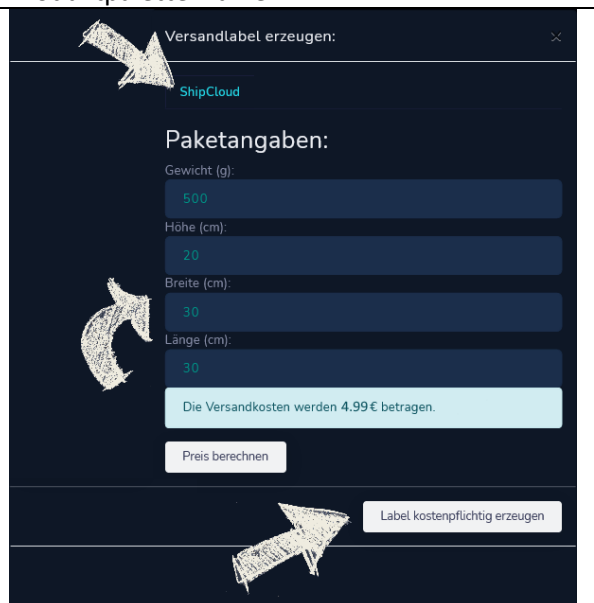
Versandlabel erzeugen:

×

ShipCloud

Paketangaben:

Gewicht (g):

500

Höhe (cm):

20

Breite (cm):

30

Länge (cm):

30

Die Versandkosten werden 4.99€ betragen.

Preis berechnen

Label kostenpflichtig erzeugen